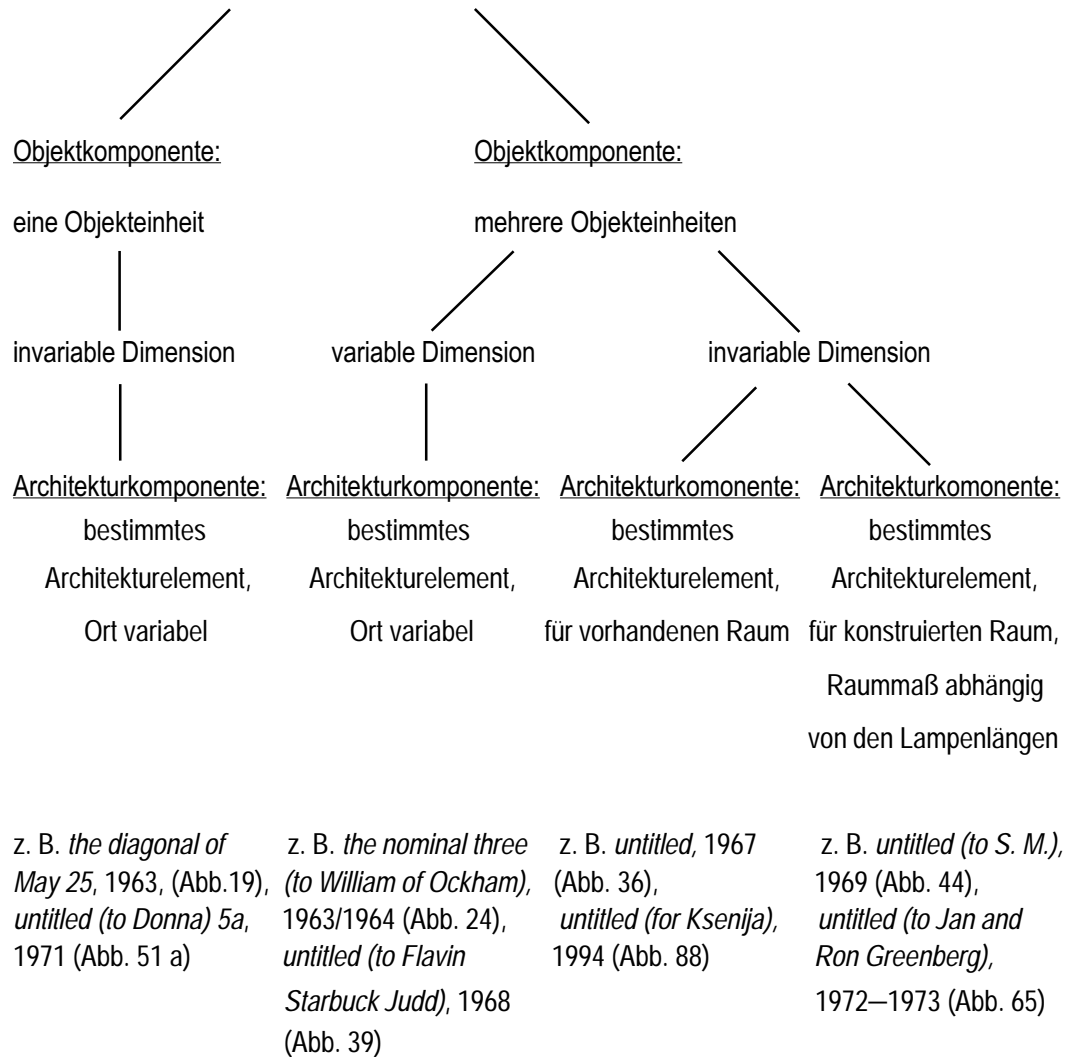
Objektkomponente:

eine Objekteinheit

invariable Dimension

Architekturkomponente: bestimmtes Architekturelement, Ort variabel

z. B. *the diagonal of May 25*, 1963, (Abb.19), *untitled (to Donna) 5a*, 1971 (Abb. 51 a)

Objektkomponente:

mehrere Objekteinheiten

variable Dimension

Architekturkomponente: bestimmtes Architekturelement, Ort variabel

z. B. *the nominal three (to William of Ockham),* 1963/1964 (Abb. 24), *untitled (to Flavin Starbuck Judd)*, 1968 (Abb. 39)

invariable Dimension

Architekturkomonente: bestimmtes Architekturelement, für vorhandenen Raum

z. B. *untitled,* 1967 (Abb. 36), *untitled (for Ksenija),* 1994 (Abb. 88)

Architekturkomonente: bestimmtes Architekturelement, für konstruierten Raum, Raummaß abhängig von den Lampenlängen

z. B. *untitled (to S. M.),* 1969 (Abb. 44), *untitled (to Jan and Ron Greenberg),* 1972–1973 (Abb. 65)